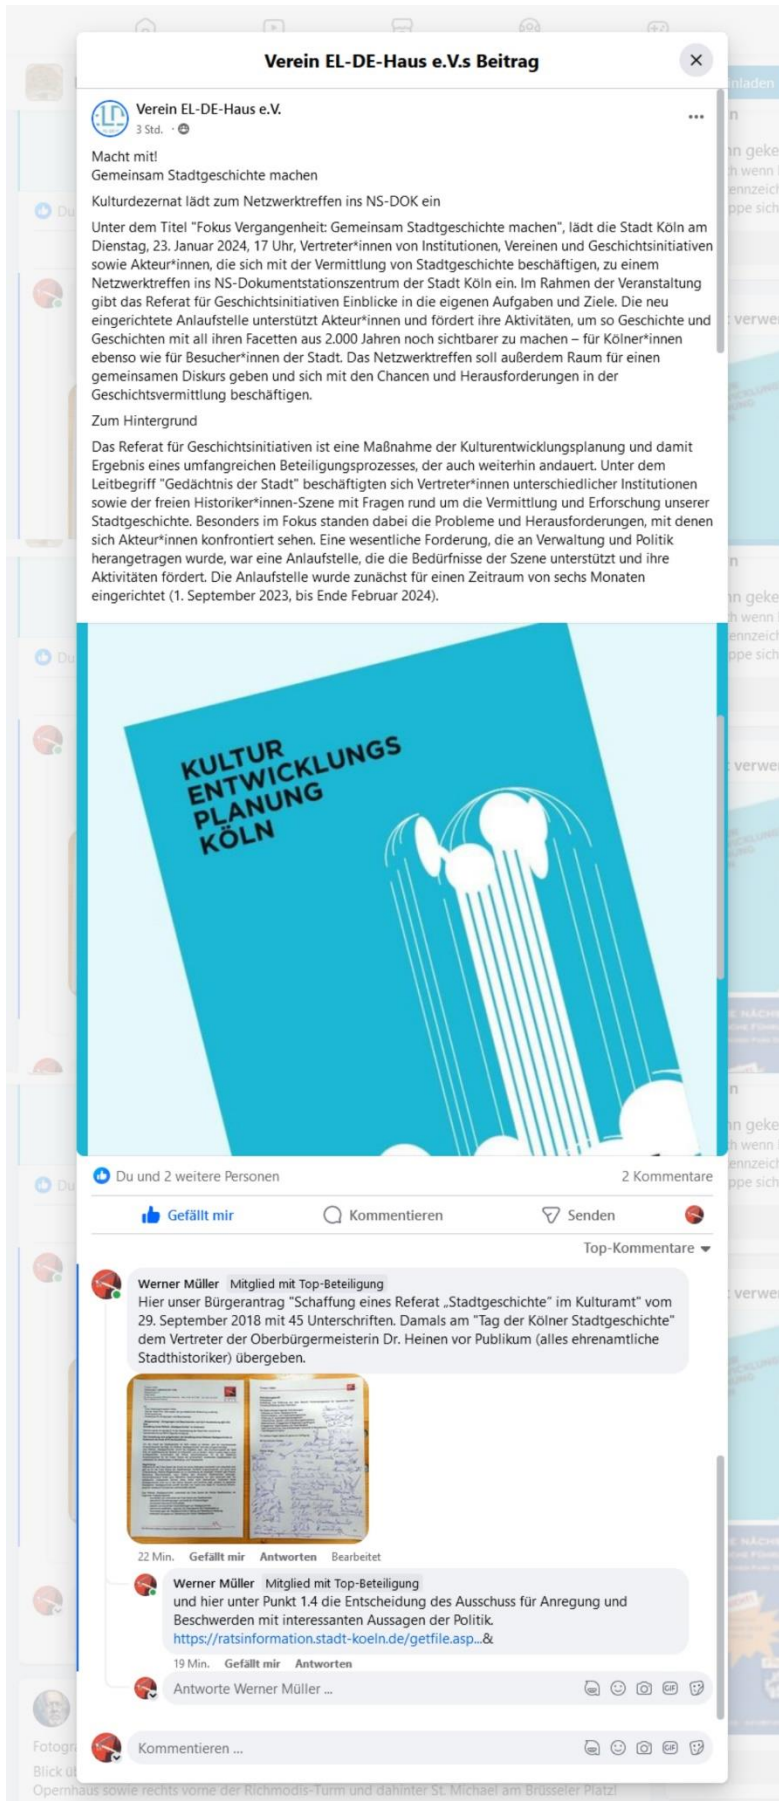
Verein EL-DE-Haus e.V.s Beitrag

Verein EL-DE-Haus e.V.
3 Std. ·

Macht mit!
Gemeinsam Stadtgeschichte machen

Kulturdezernat lädt zum Netzwerktreffen ins NS-DOK ein

Unter dem Titel "Fokus Vergangenheit: Gemeinsam Stadtgeschichte machen", lädt die Stadt Köln am Dienstag, 23. Januar 2024, 17 Uhr, Vertreter*innen von Institutionen, Vereinen und Geschichtsinitiativen sowie Akteur*innen, die sich mit der Vermittlung von Stadtgeschichte beschäftigen, zu einem Netzwerktreffen ins NS-Dokumentationszentrum der Stadt Köln ein. Im Rahmen der Veranstaltung gibt das Referat für Geschichtsinitiativen Einblicke in die eigenen Aufgaben und Ziele. Die neu eingerichtete Anlaufstelle unterstützt Akteur*innen und fördert ihre Aktivitäten, um so Geschichte und Geschichten mit all ihren Facetten aus 2.000 Jahren noch sichtbarer zu machen – für Kölner*innen ebenso wie für Besucher*innen der Stadt. Das Netzwerktreffen soll außerdem Raum für einen gemeinsamen Diskurs geben und sich mit den Chancen und Herausforderungen in der Geschichtsvermittlung beschäftigen.

Zum Hintergrund

Das Referat für Geschichtsinitiativen ist eine Maßnahme der Kulturentwicklungsplanung und damit Ergebnis eines umfangreichen Beteiligungsprozesses, der auch weiterhin andauert. Unter dem Leitbegriff "Gedächtnis der Stadt" beschäftigten sich Vertreter*innen unterschiedlicher Institutionen sowie der freien Historiker*innen-Szene mit Fragen rund um die Vermittlung und Erforschung unserer Stadtgeschichte. Besonders im Fokus standen dabei die Probleme und Herausforderungen, mit denen sich Akteur*innen konfrontiert sehen. Eine wesentliche Forderung, die an Verwaltung und Politik herangetragen wurde, war eine Anlaufstelle, die die Bedürfnisse der Szene unterstützt und ihre Aktivitäten fördert. Die Anlaufstelle wurde zunächst für einen Zeitraum von sechs Monaten eingerichtet (1. September 2023, bis Ende Februar 2024).

KULTUR ENTWICKLUNGS PLANUNG KÖLN

Du und 2 weitere Personen
2 Kommentare

Gefällt mir
Kommentieren
Senden

Top-Kommentare

Werner Müller Mitglied mit Top-Beteiligung
Hier unser Bürgerantrag "Schaffung eines Referat „Stadtgeschichte" im Kulturamt" vom 29. September 2018 mit 45 Unterschriften. Damals am "Tag der Kölner Stadtgeschichte" dem Vertreter der Oberbürgermeisterin Dr. Heinen vor Publikum (alles ehrenamtliche Stadthistoriker) übergeben.

22 Min. Gefällt mir Antworten Bearbeitet

Werner Müller Mitglied mit Top-Beteiligung
und hier unter Punkt 1.4 die Entscheidung des Ausschuss für Anregung und Beschwerden mit interessanten Aussagen der Politik.
https://ratsinformation.stadt-koeln.de/getfile.asp...&

19 Min. Gefällt mir Antworten

Antworte Werner Müller ...

Kommentieren ...